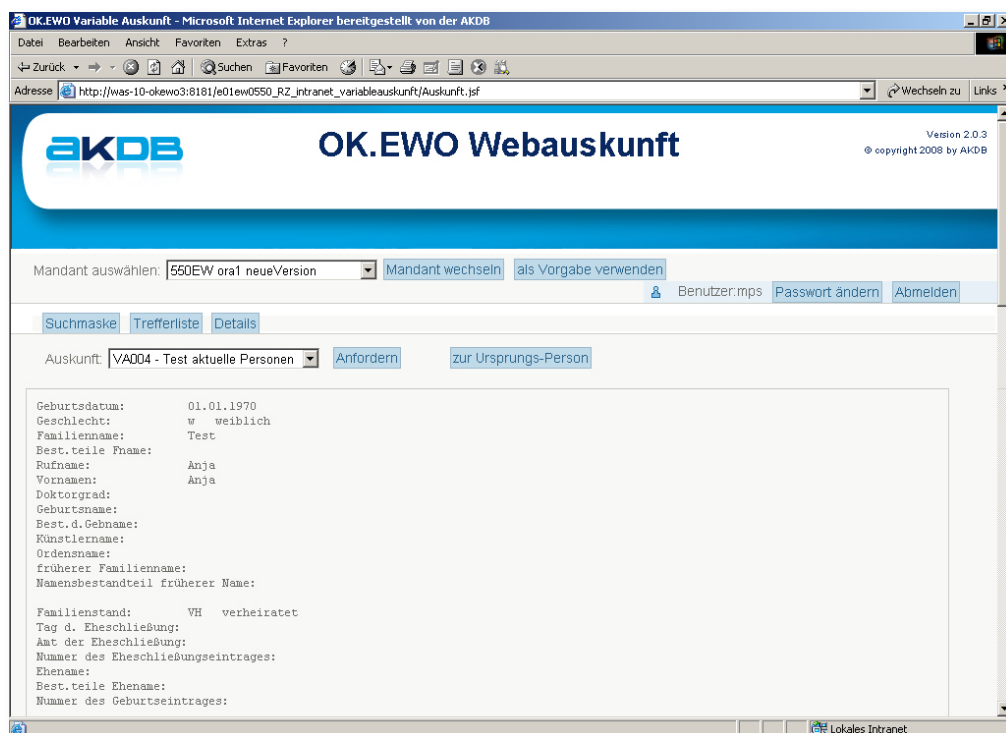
OK.EWO Variable Auskunft - Microsoft Internet Explorer bereitgestellt von der AKDB

Datei Bearbeiten Ansicht Favoriten Extras ?

Zurück Suchen Favoriten

Adresse http://was-10-okewo3:8181/e01ew0550_RZ_intranet_variableauskunft/Auskunft.jsf Wechseln zu Links

AKDB

OK.EWO Webauskunft

Version 2.0.3
© copyright 2008 by AKDB

Mandant auswählen: 550EW ora1 neueVersion Mandant wechseln als Vorgabe verwenden

Benutzer:mps Passwort ändern Abmelden

Suchmaske Trefferliste Details

Auskunft: VA004 - Test aktuelle Personen Anfordern zur Ursprungs-Person

Geburtsdatum: 01.01.1970
Geschlecht: w weiblich
Familienname: Test
Best.teile Fname:
Rufname: Anja
Vornamen: Anja
Doktorgrad:
Geburtsname:
Best.d.Gebname:
Künstlername:
Ordensname:
früherer Familienname:
Namensbestandteil früherer Name:

Familienstand: VH verheiratet
Tag d. Eheschließung:
Amt der Eheschließung:
Nummer des Eheschließungseintrages:
Ehename:
Best.teile Ehename:
Nummer des Geburtseintrages:

Lokales Intranet